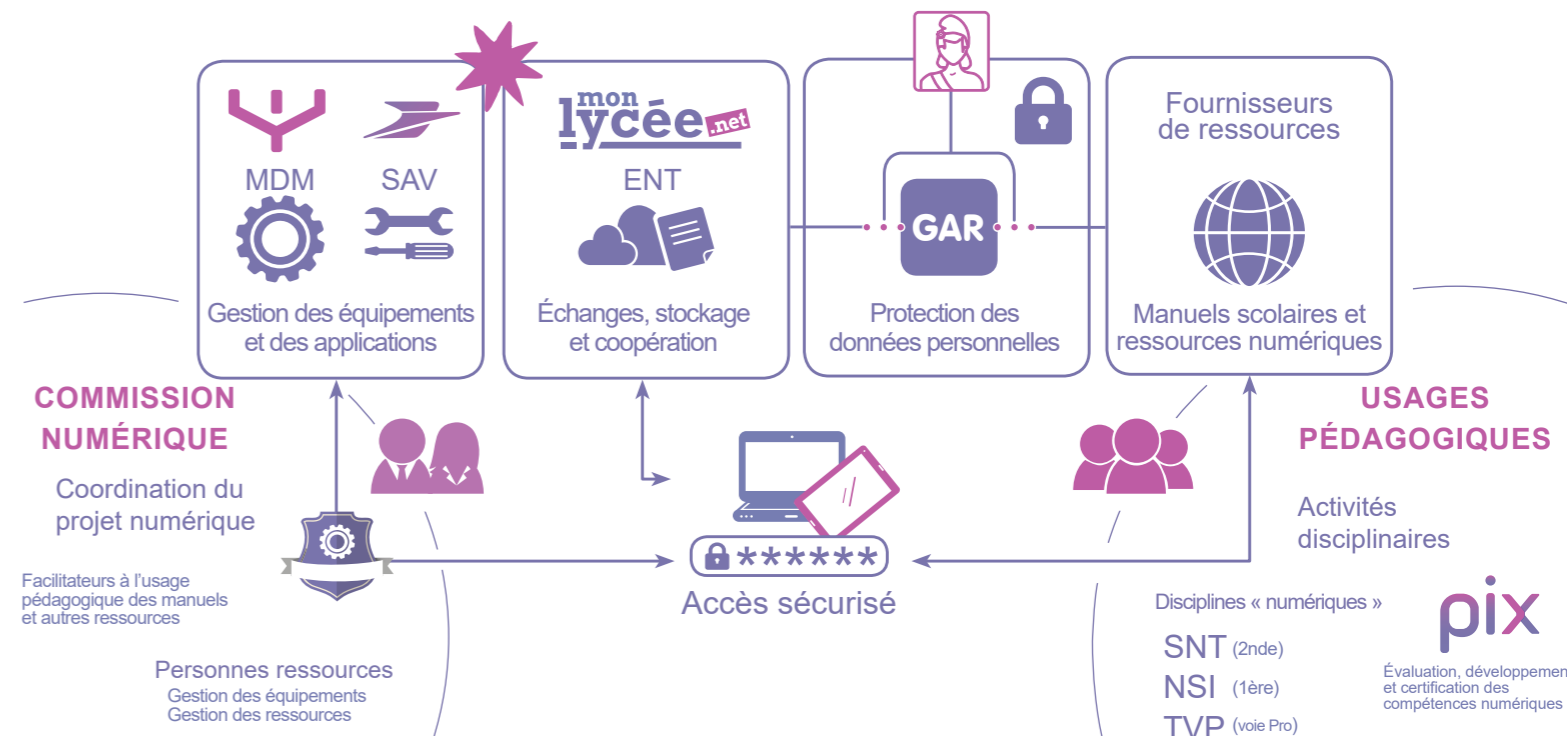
MDM SAV

Gestion des équipements et des applications

mon lycée .net

ENT

Échanges, stockage et coopération

GAR

Protection des données personnelles

Fournisseurs de ressources

Manuels scolaires et ressources numériques

COMMISSION NUMÉRIQUE

Coordination du projet numérique

Facilitateurs à l'usage pédagogique des manuels et autres ressources

Personnes ressources
Gestion des équipements
Gestion des ressources

******

Accès sécurisé

USAGES PÉDAGOGIQUES

Activités disciplinaires

Disciplines « numériques »

SNT (2nde)
NSI (1ère)
TVP (voie Pro)

pix

Évaluation, développemen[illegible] et certification des compétences numériques